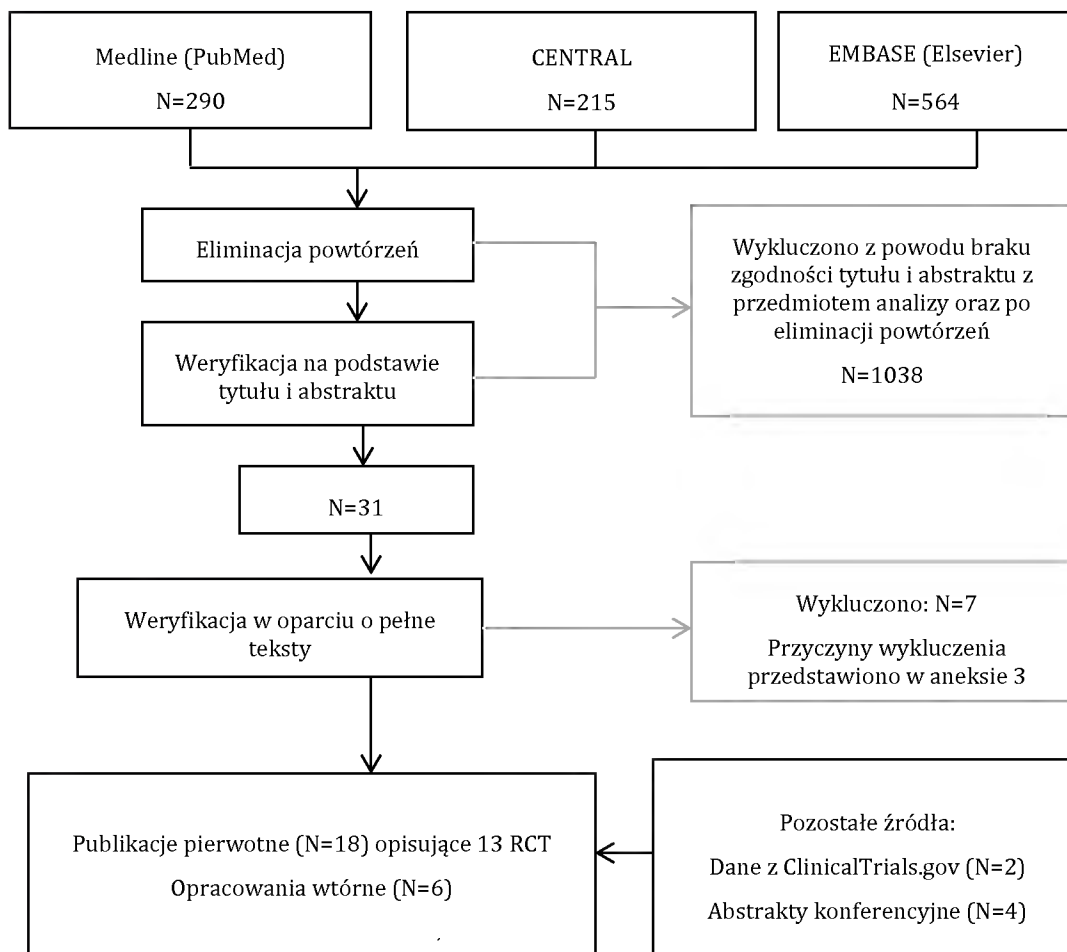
Medline (PubMed)
N=290

CENTRAL
N=215

EMBASE (Elsevier)
N=564

Eliminacja powtórzeń

Weryfikacja na podstawie tytułu i abstraktu

Wykluczono z powodu braku zgodności tytułu i abstraktu z przedmiotem analizy oraz po eliminacji powtórzeń

N=1038

N=31

Weryfikacja w oparciu o pełne teksty

Wykluczono: N=7

Przyczyny wykluczenia przedstawiono w aneksie 3

Publikacje pierwotne (N=18) opisujące 13 RCT

Opracowania wtórne (N=6)

Pozostałe źródła:

Dane z ClinicalTrials.gov (N=2)

Abstrakty konferencyjne (N=4)